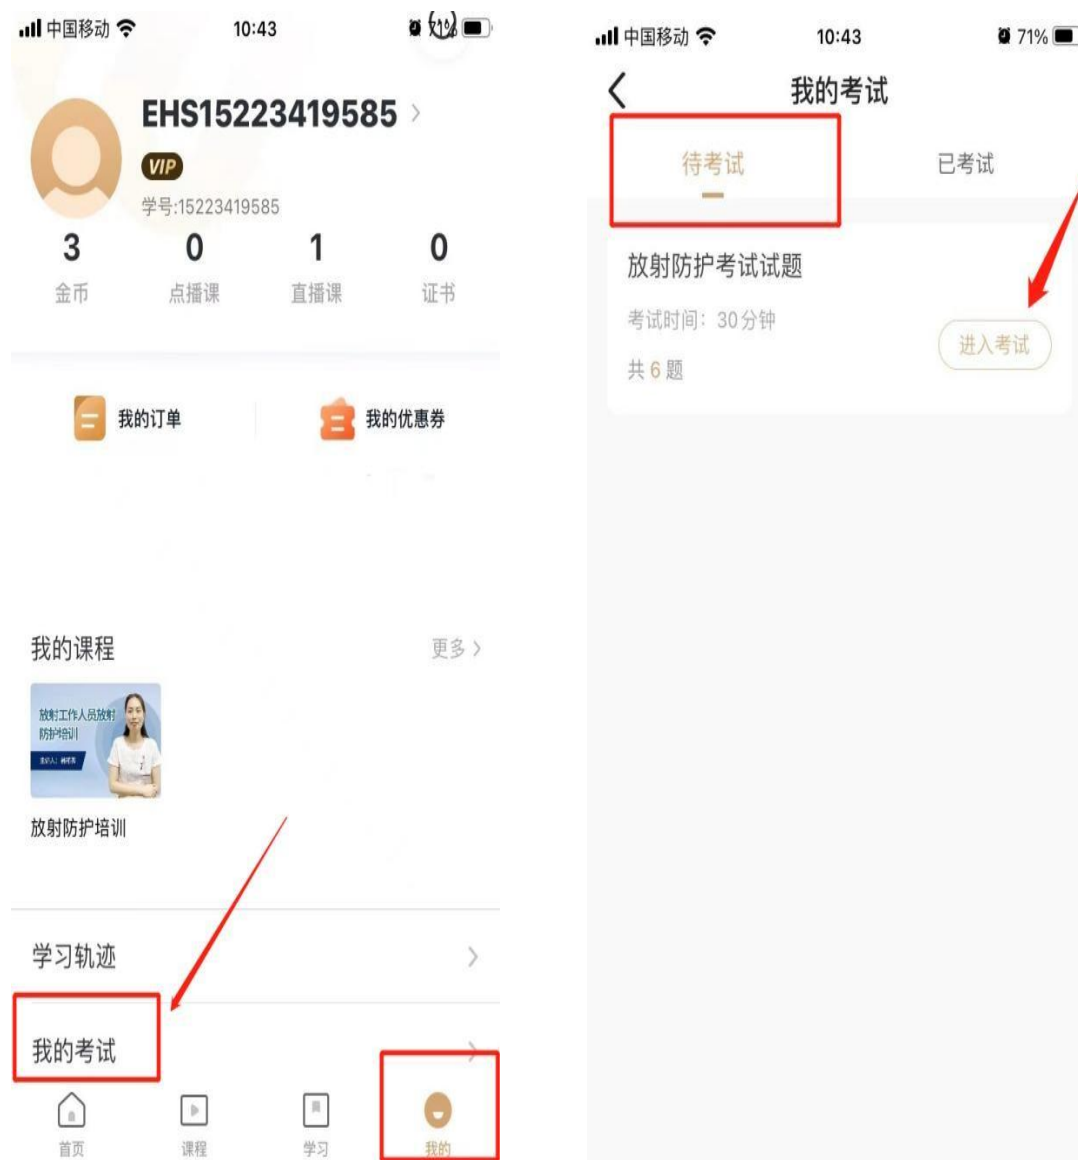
中国移动 10:43 71%

EHS15223419585 >

VIP

学号:15223419585

3 金币

0 点播课

1 直播课

0 证书

我的订单

我的优惠券

我的课程

更多 >

放射工作人员放射防护培训

放射防护培训

学习轨迹 >

我的考试 >

首页 课程 学习 我的

中国移动 10:43 71%

我的考试

待考试

已考试

放射防护考试试题

考试时间：30分钟

共 6 题

进入考试